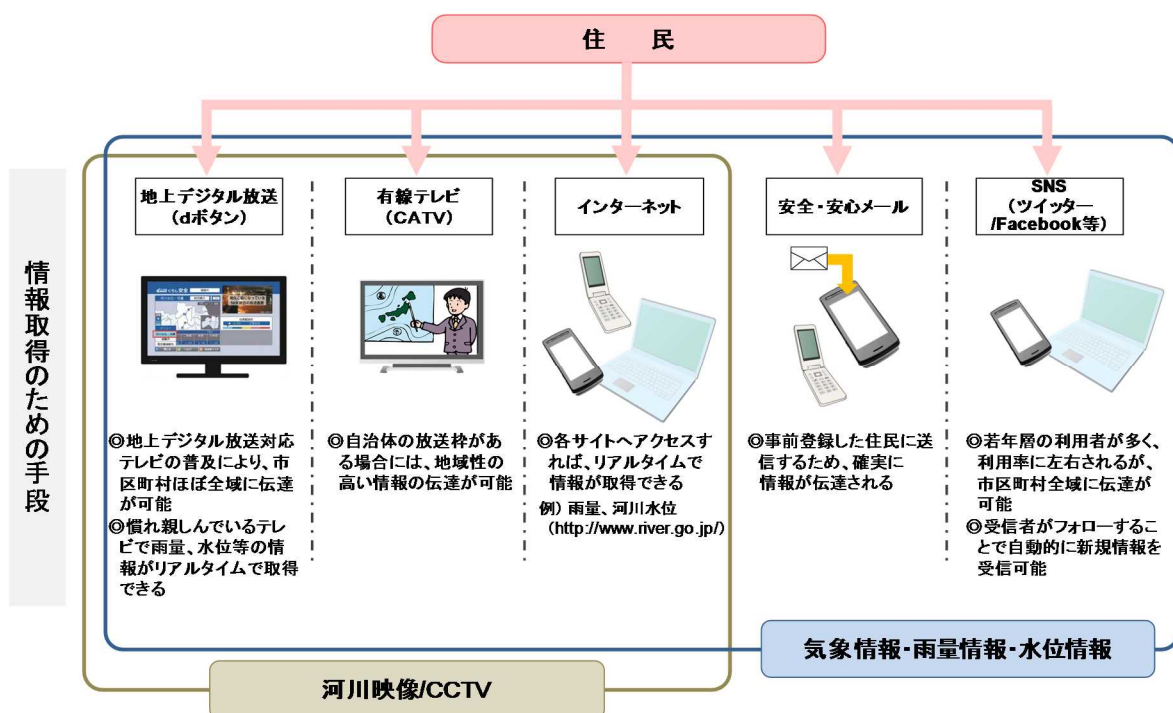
住　民

情報取得のための手段

地上デジタル放送（dボタン）

◎地上デジタル放送対応テレビの普及により、市区町村ほぼ全域に伝達が可能
◎慣れ親しんでいるテレビで雨量、水位等の情報がリアルタイムで取得できる

有線テレビ（CATV）

◎自治体の放送枠がある場合には、地域性の高い情報の伝達が可能

インターネット

◎各サイトへアクセスすれば、リアルタイムで情報が取得できる
例）雨量、河川水位（http://www.river.go.jp/）

安全・安心メール

◎事前登録した住民に送信するため、確実に情報が伝達される

SNS（ツイッター/Facebook等）

◎若年層の利用者が多く、利用率に左右されるが、市区町村全域に伝達が可能
◎受信者がフォローすることで自動的に新規情報を受信可能

気象情報･雨量情報･水位情報

河川映像/CCTV